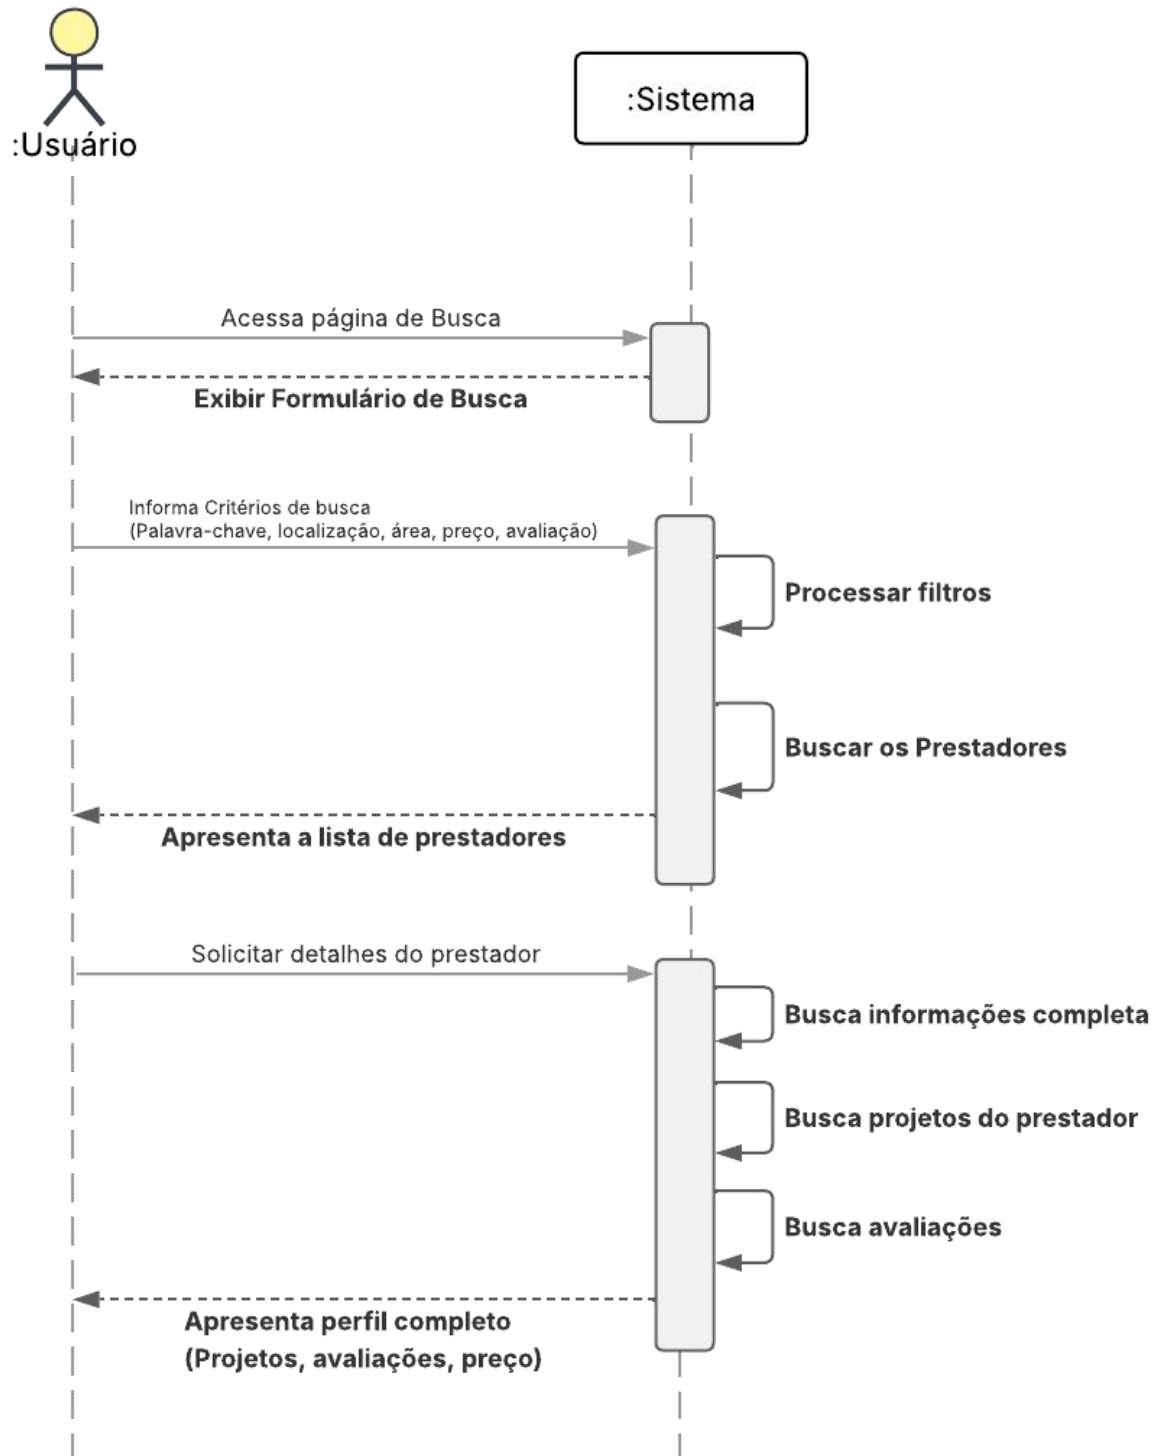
:Usuário

:Sistema

Acessa página de Busca

Exibir Formulário de Busca

Informa Critérios de busca
(Palavra-chave, localização, área, preço, avaliação)

Processar filtros

Buscar os Prestadores

Apresenta a lista de prestadores

Solicitar detalhes do prestador

Busca informações completa

Busca projetos do prestador

Busca avaliações

Apresenta perfil completo
(Projetos, avaliações, preço)